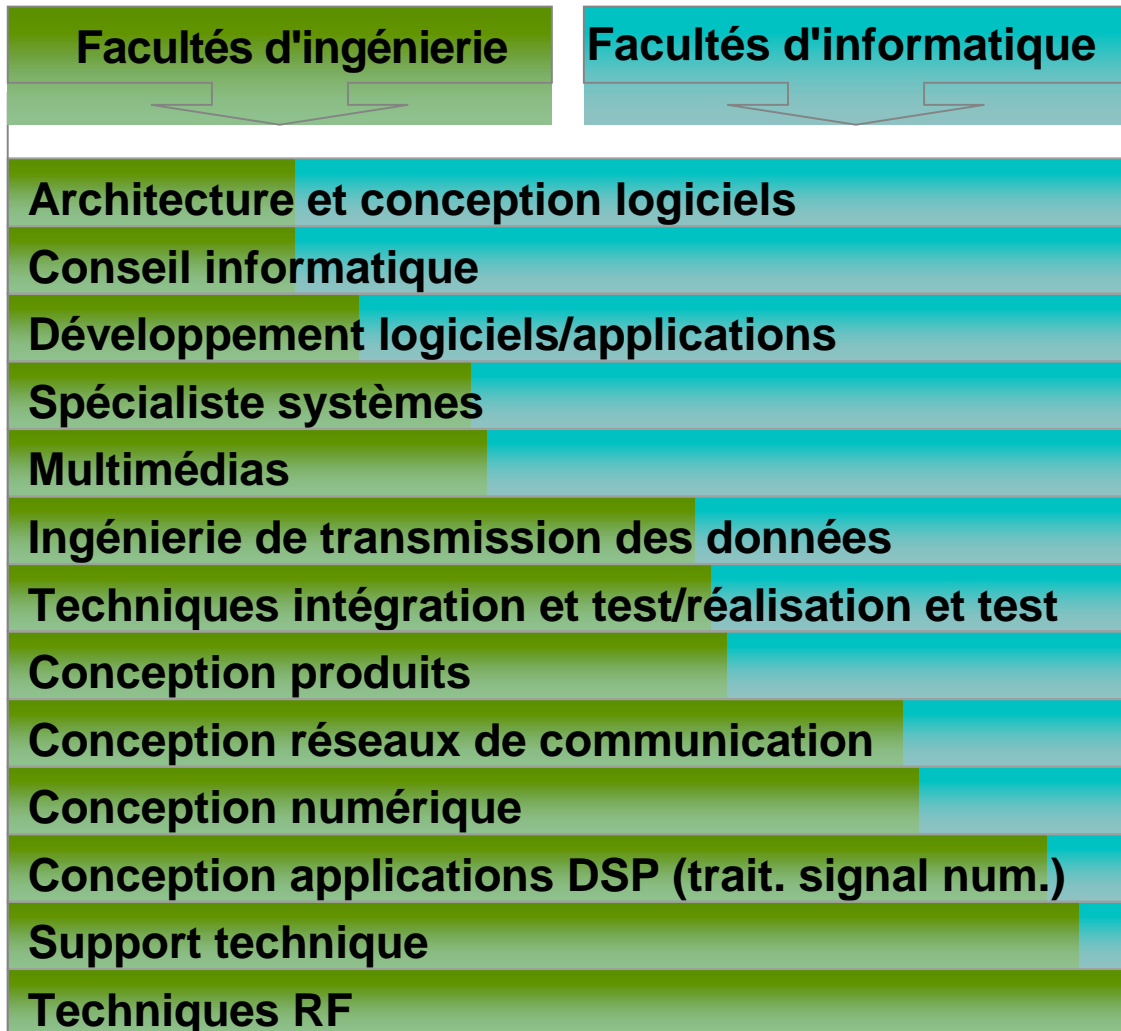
Facultés d'ingénierie

Facultés d'informatique

Architecture et conception logiciels

Conseil informatique

Développement logiciels/applications

Spécialiste systèmes

Multimédias

Ingénierie de transmission des données

Techniques intégration et test/réalisation et test

Conception produits

Conception réseaux de communication

Conception numérique

Conception applications DSP (trait. signal num.)

Support technique

Techniques RF